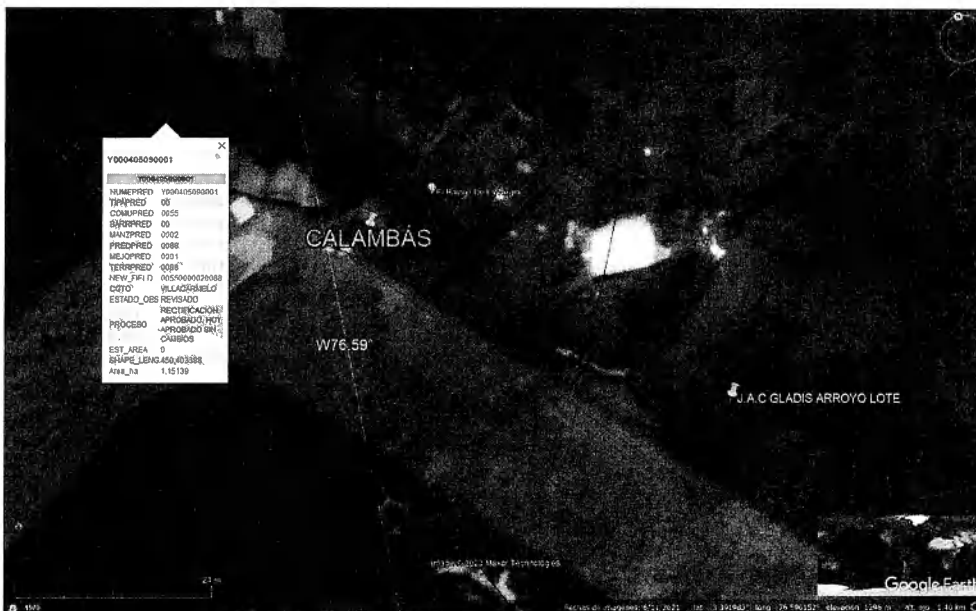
Y000405090001

Y000405090001

| | |
|---|---|
| NUMEPRED | Y000405090001 |
| TIPOPRED | 00 |
| COMUPRED | 0055 |
| BARRPRED | 00 |
| MANZPRED | 0002 |
| PREDPRED | 0088 |
| MEJOPRED | 0001 |
| TERRPRED | 0088 |
| NEW_FIELD | 00550000020088 |
| CDTO | VILLACARMELO |
| ESTADO_OBS | REVISADO |
| PROCESO | RECTIFICACION APROBADO, HOT APROBADO SIN CAMBIOS |
| EST_AREA | 0 |
| SHAPE_LENG | 450,403388 |
| Area_ha | 1,15139 |

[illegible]

CALAMBÁS

W76.59°

J.A.C GLADIS ARROYO LOTE

Imagen © 2022 Maxar Technologies

Google Earth

Fecha de imágenes: 6/21/2021 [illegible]